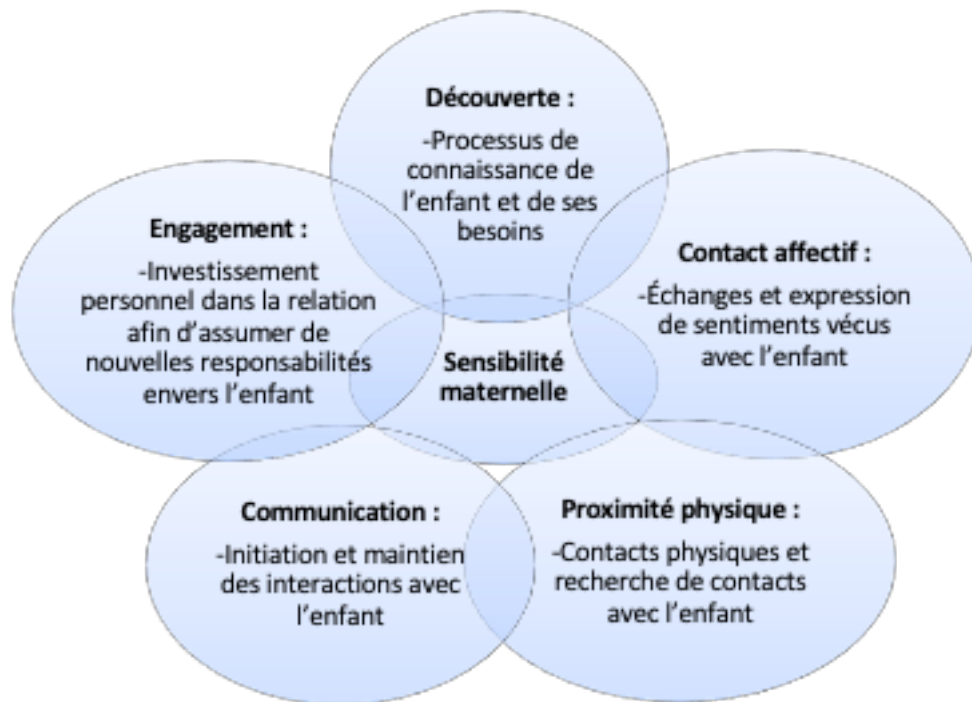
Découverte :
-Processus de connaissance de l'enfant et de ses besoins

Engagement :
-Investissement personnel dans la relation afin d'assumer de nouvelles responsabilités envers l'enfant

Contact affectif :
-Échanges et expression de sentiments vécus avec l'enfant

Sensibilité maternelle

Communication :
-Initiation et maintien des interactions avec l'enfant

Proximité physique :
-Contacts physiques et recherche de contacts avec l'enfant